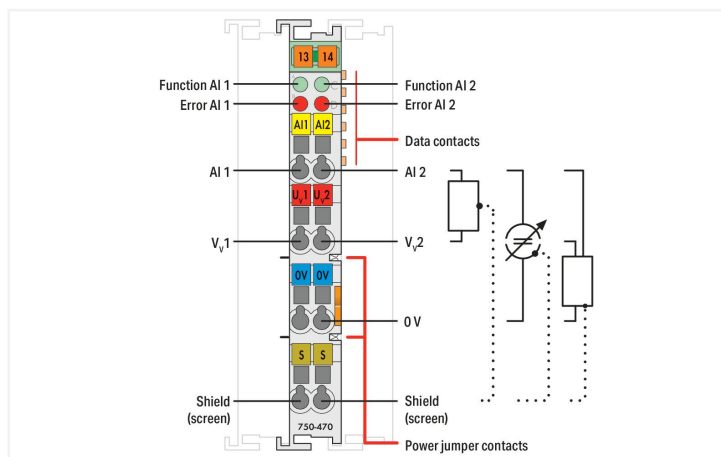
13 14

Function AI 1
Error AI 1

Function AI 2
Error AI 2

AI1 AI2

Data contacts

AI 1

AI 2

$U_v1$ $U_v2$

$V_v1$

$V_v2$

0V 0V

0 V

S S

Shield (screen)

Shield (screen)

750-470

Power jumper contacts